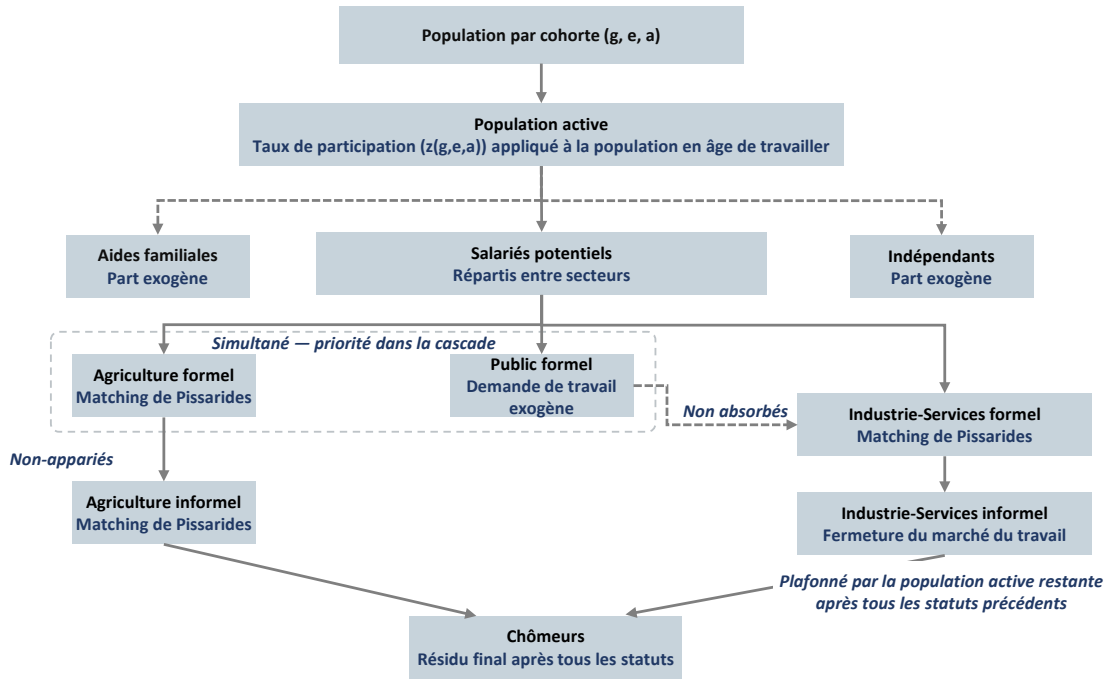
Population par cohorte (g, e, a)

Population active
Taux de participation (z(g,e,a)) appliqué à la population en âge de travailler

Aides familiales
Part exogène

Salariés potentiels
Répartis entre secteurs

Indépendants
Part exogène

Simultané — priorité dans la cascade

Agriculture formel
Matching de Pissarides

Public formel
Demande de travail exogène

Non absorbés

Industrie-Services formel
Matching de Pissarides

Non-appariés

Agriculture informel
Matching de Pissarides

Industrie-Services informel
Fermeture du marché du travail

Plafonné par la population active restante après tous les statuts précédents

Chômeurs
Résidu final après tous les statuts